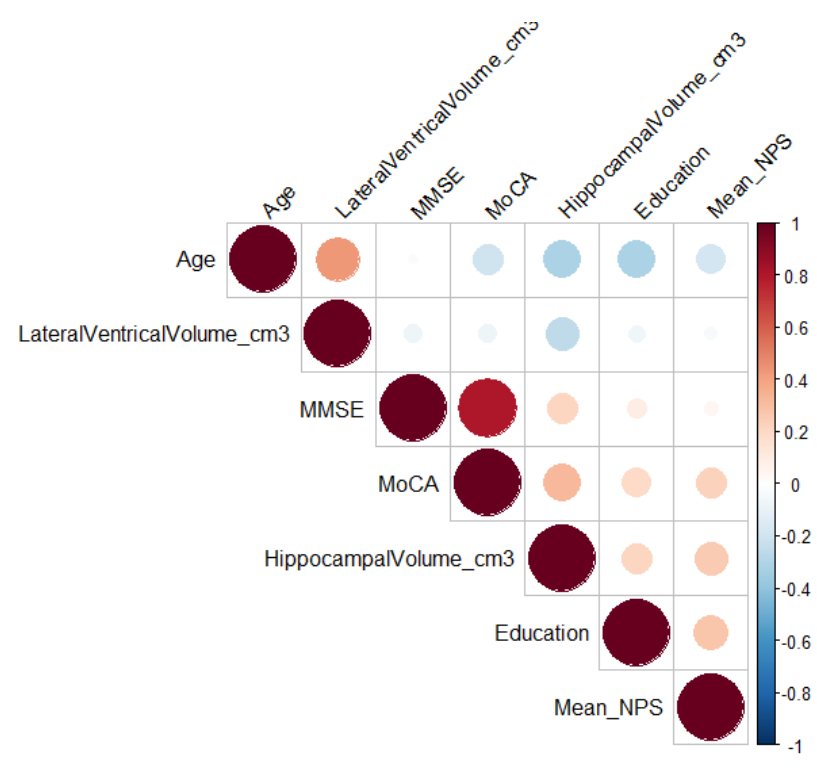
Age
LateralVentricalVolume_cm3
MMSE
MoCA
HippocampalVolume_cm3
Education
Mean_NPS

Age
LateralVentricalVolume_cm3
MMSE
MoCA
HippocampalVolume_cm3
Education
Mean_NPS

1
0.8
0.6
0.4
0.2
0
-0.2
-0.4
-0.6
-0.8
-1